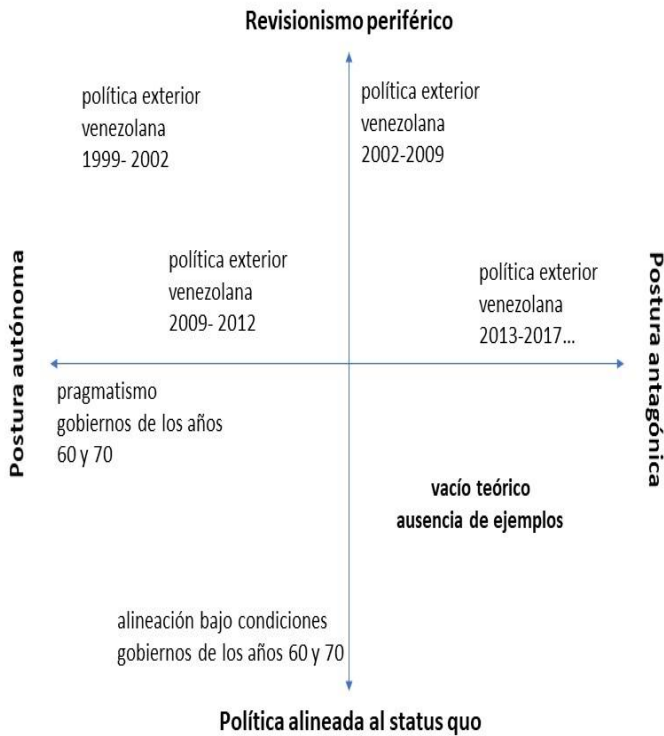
Revisionismo periférico

política exterior venezolana 1999- 2002

política exterior venezolana 2002-2009

Postura autónoma

política exterior venezolana 2009- 2012

política exterior venezolana 2013-2017...

Postura antagónica

pragmatismo gobiernos de los años 60 y 70

vacío teórico ausencia de ejemplos

alineación bajo condiciones gobiernos de los años 60 y 70

Política alineada al status quo